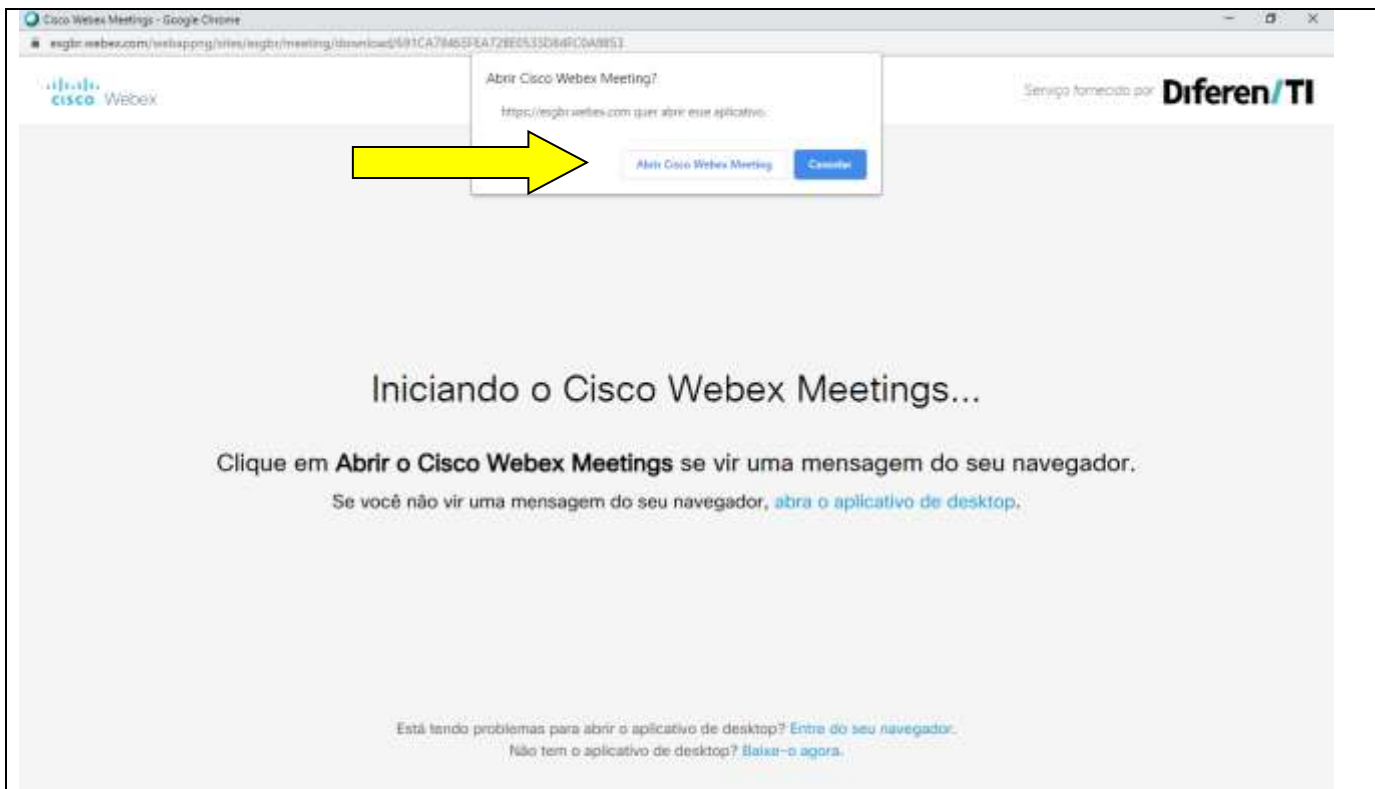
Cisco Webex Meetings - Google Chrome

esgbr.webex.com/webappng/sites/esgbr/meeting/download/691CA78465FEA72BE0535D84FC0A8853

cisco Webex

Abrir Cisco Webex Meeting?

https://esgbr.webex.com quer abrir este aplicativo.

Abrir Cisco Webex Meeting

Cancelar

Serviço fornecido por Diferen/TI

Iniciando o Cisco Webex Meetings...

Clique em **Abrir o Cisco Webex Meetings** se vir uma mensagem do seu navegador.

Se você não vir uma mensagem do seu navegador, abra o aplicativo de desktop.

Está tendo problemas para abrir o aplicativo de desktop? Entre do seu navegador.

Não tem o aplicativo de desktop? Baixe-o agora.